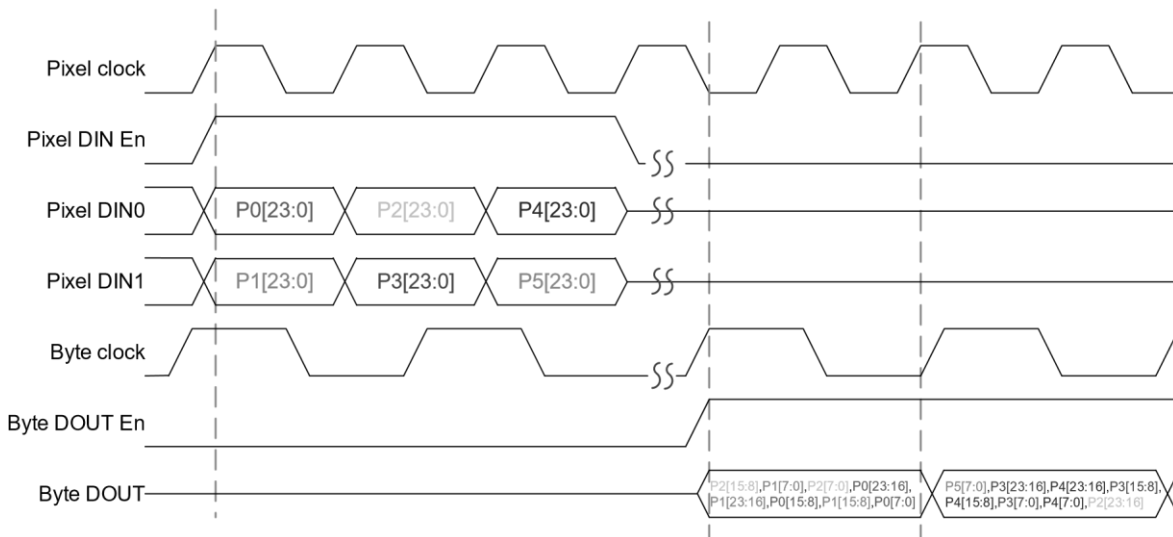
Pixel clock

Pixel DIN En

Pixel DIN0

P0[23:0]

P2[23:0]

P4[23:0]

Pixel DIN1

P1[23:0]

P3[23:0]

P5[23:0]

Byte clock

Byte DOUT En

Byte DOUT

P2[15:8],P1[7:0],P2[7:0],P0[23:16],
P1[23:16],P0[15:8],P1[15:8],P0[7:0]

P5[7:0],P3[23:16],P4[23:16],P3[15:8],
P4[15:8],P3[7:0],P4[7:0],P2[23:16]